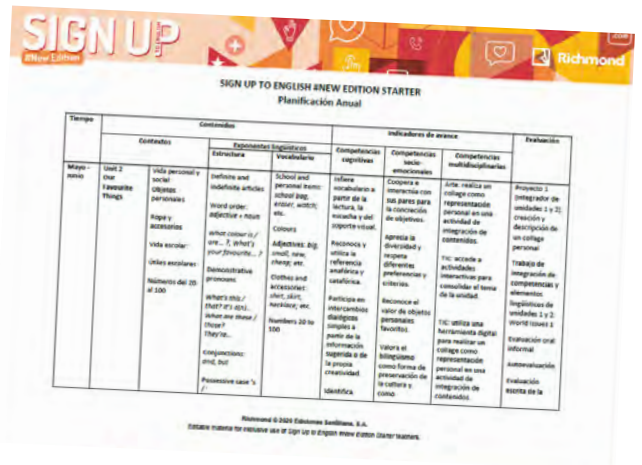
SIGN UP
#New Edition

Richmond

SIGN UP TO ENGLISH #NEW EDITION STARTER
Planificación Anual

| Tiempo | Contenidos | | | | Indicadores de avance | | | Evaluación |
|---|---|---|---|---|---|---|---|---|
| | Contenidos | | Exponentes lingüísticos | | Competencias cognitivas | Competencias socio-emocionales | Competencias multidisciplinarias | |
| | | | Estructura | Vocabulario | | | | |
| Mayo - Junio | Unit 2 Our Favourite Things | Vida personal y social: Objetos personales. Ropa y accesorios. Vida escolar: Útiles escolares. Números del 20 al 100 | Definite and indefinite articles. Word order: adjective + noun. What colour is / are... ?, What's your favourite... ? Demonstrative pronouns. What's this / that? It's a(n)... What are these / those? They're... Conjunctions: and, but. Possessive case 's / ' | School and personal items: school bag, eraser, watch; etc. Colours. Adjectives: big, small, new, cheap; etc. Clothes and accessories: shirt, skirt, necklace; etc. Numbers 20 to 100 | Infiere vocabulario a partir de la lectura, la escucha y del soporte visual. Reconoce y utiliza la referencia anafórica y catafórica. Participa en intercambios dialógicos simples a partir de la información sugerida o de la propia creatividad. Identifica | Coopera e interactúa con sus pares para la concreción de objetivos. Aprecia la diversidad y respeta diferentes preferencias y criterios. Reconoce el valor de objetos personales favoritos. Valora el bilingüismo como forma de preservación de la cultura y como | Arte: realiza un collage como representación personal en una actividad de integración de contenidos. TIC: accede a actividades interactivas para consultar el tema de la unidad. TIC: utiliza una herramienta digital para realizar un collage como representación personal en una actividad de integración de contenidos. | Proyecto 1 (integrador de unidades 1 y 2): creación y descripción de un collage personal. Trabajo de integración de competencias y elementos lingüísticos de unidades 1 y 2: World Issues 1. Evaluación oral informal. Autoevaluación. Evaluación escrita de la |

Richmond © 2020 Ediciones Santillana, S.A.
Editable material for exclusive use of Sign Up to English #New Edition Starter teachers.